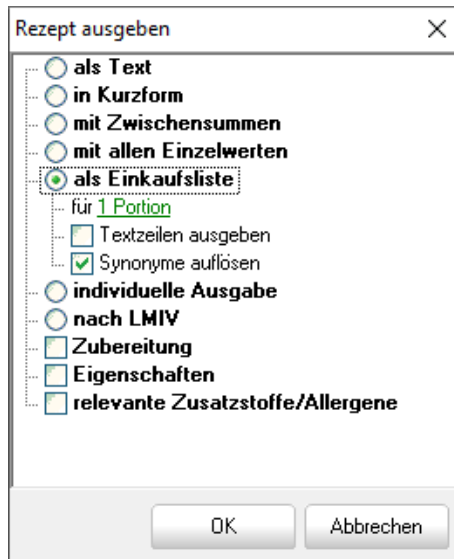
Rezept ausgeben
×
als Text
in Kurzform
mit Zwischensummen
mit allen Einzelwerten
als Einkaufsliste
für 1 Portion
Textzeilen ausgeben
Synonyme auflösen
individuelle Ausgabe
nach LMIV
Zubereitung
Eigenschaften
relevante Zusatzstoffe/Allergene
OK
Abbrechen